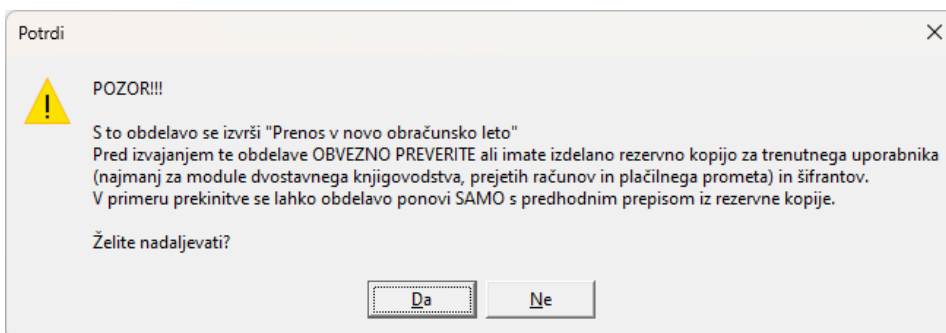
Potrdi

POZOR!!!

S to obdelavo se izvrši "Prenos v novo obračunsko leto"
Pred izvajanjem te obdelave OBVEZNO PREVERITE ali imate izdelano rezervno kopijo za trenutnega uporabnika (najmanj za module dvostavnega knjigovodstva, prejetih računov in plačilnega prometa) in šifrantov.
V primeru prekinitve se lahko obdelavo ponovi SAMO s predhodnim prepisom iz rezervne kopije.

Želite nadaljevati?

Da

Ne